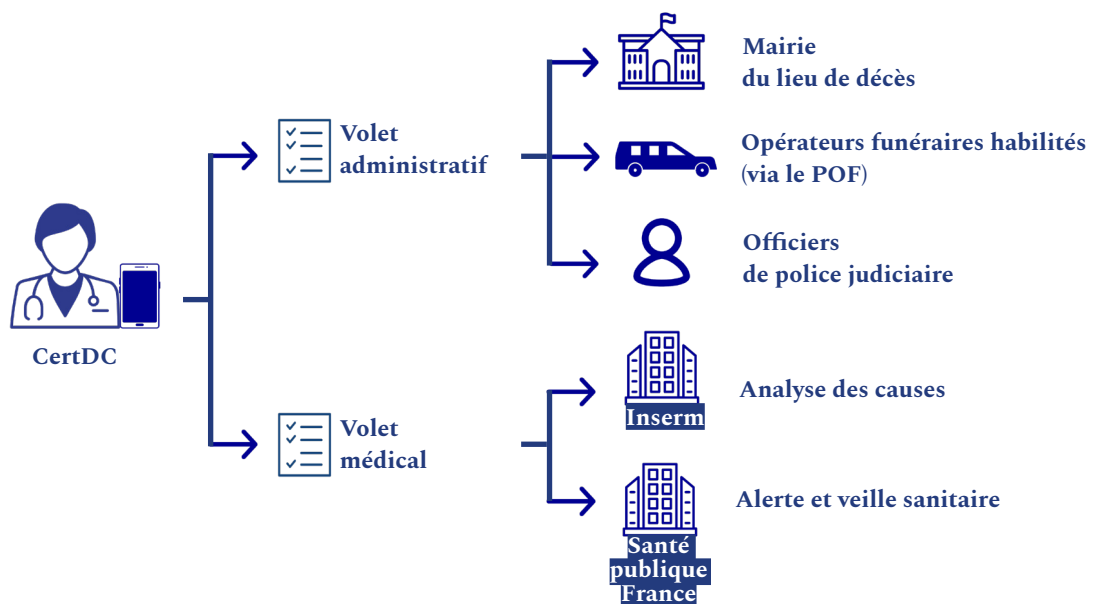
CertDC

Volet administratif

Mairie du lieu de décès

Opérateurs funéraires habilités (via le POF)

Officiers de police judiciaire

Volet médical

Inserm

Analyse des causes

Santé publique France

Alerte et veille sanitaire